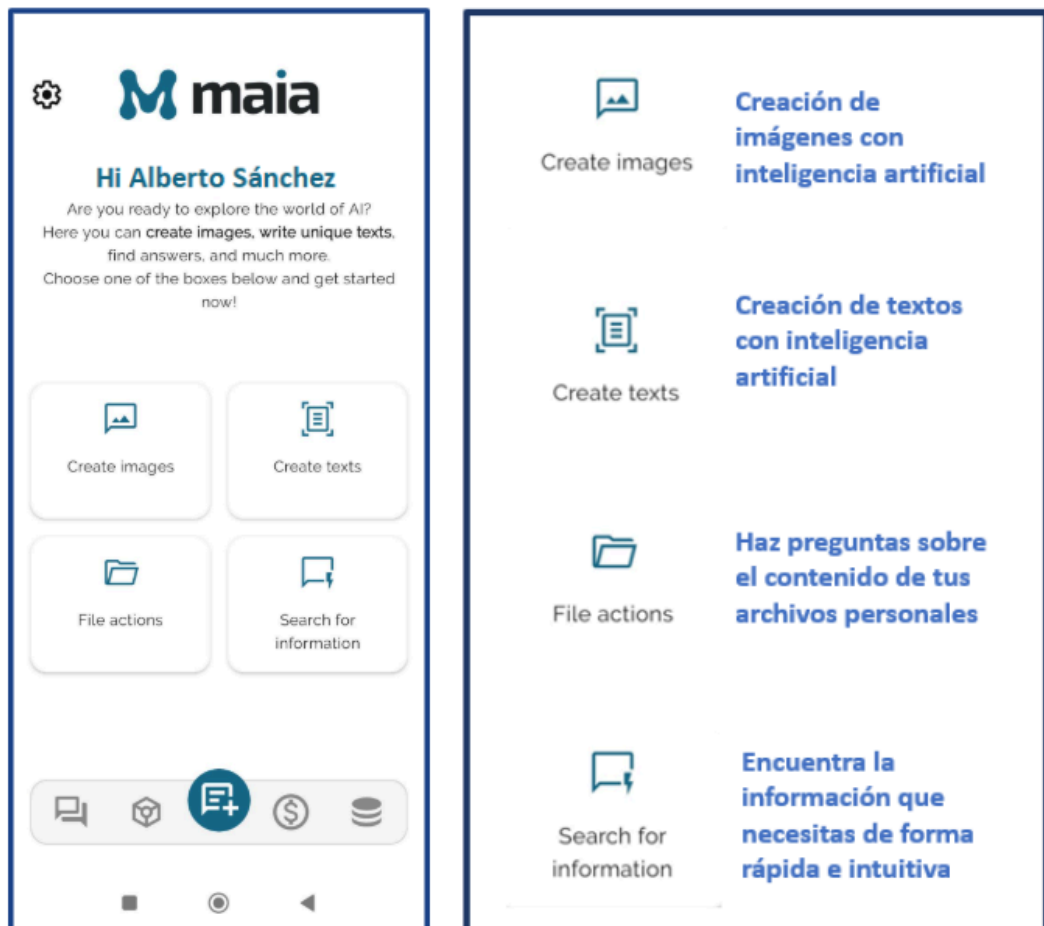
maia

Hi Alberto Sánchez

Are you ready to explore the world of AI? Here you can create images, write unique texts, find answers, and much more. Choose one of the boxes below and get started now!

Create images

Create texts

File actions

Search for information

Create images

Creación de imágenes con inteligencia artificial

Create texts

Creación de textos con inteligencia artificial

File actions

Haz preguntas sobre el contenido de tus archivos personales

Search for information

Encuentra la información que necesitas de forma rápida e intuitiva